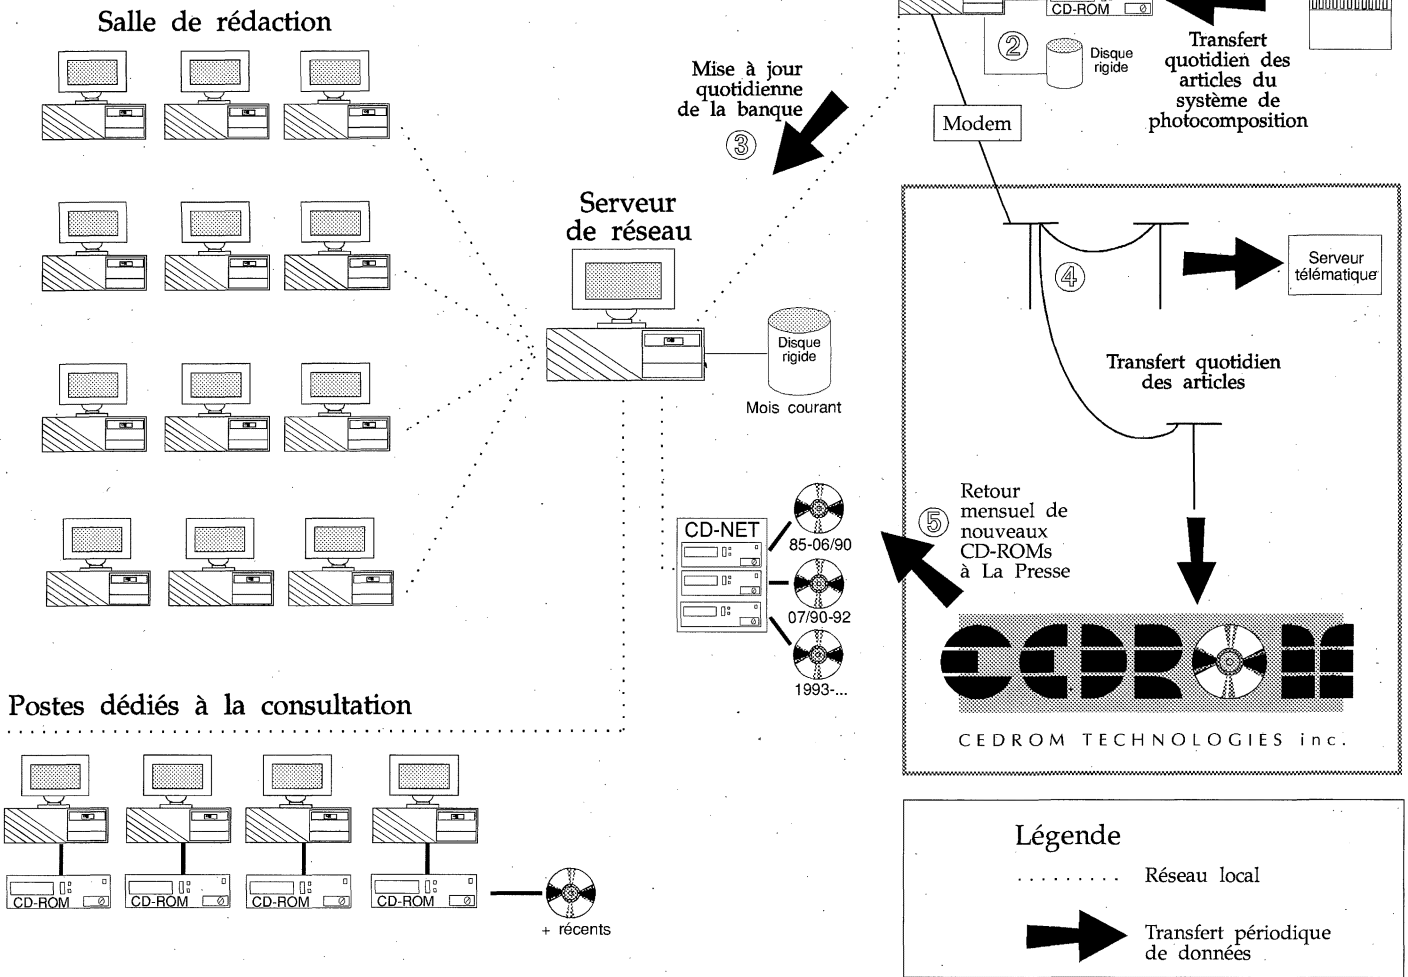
Salle de rédaction

Mise à jour quotidienne de la banque
③

CD-ROM
②
Disque rigide

Transfert quotidien des articles du système de photocomposition

Modem

Serveur de réseau

Disque rigide
Mois courant

④

Serveur télématique

Transfert quotidien des articles

CD-NET
85-06/90
07/90-92
1993-...

⑤
Retour mensuel de nouveaux CD-ROMs à La Presse

CEDROM TECHNOLOGIES inc.

Postes dédiés à la consultation

CD-ROM
CD-ROM
CD-ROM
CD-ROM

+ récents

Légende
Réseau local
Transfert périodique de données